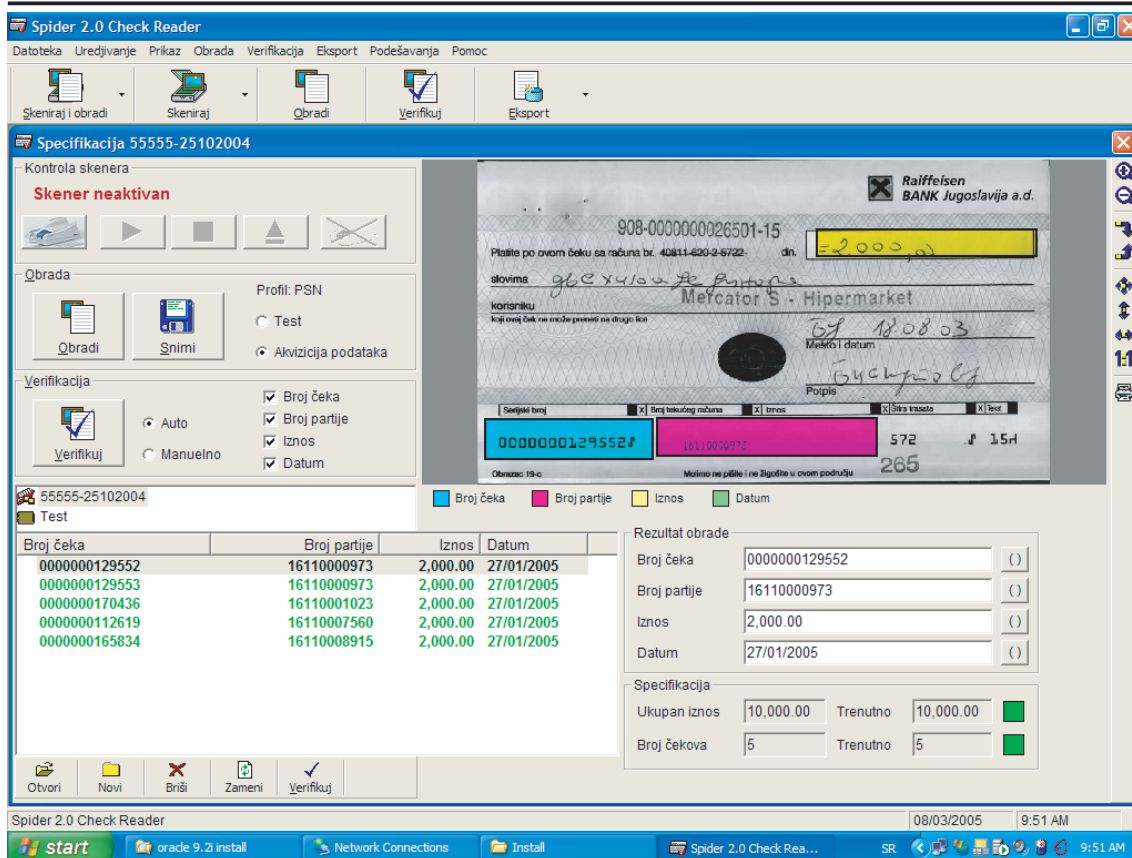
Spider 2.0 Check Reader

Datoteka Uredjivanje Prikaz Obrada Verifikacija Eksport Podešavanja Pomoc

Skeniraj i obradi Skeniraj Obradi Verifikuj Eksport

Specifikacija 55555-25102004

Kontrola skenera

Skener neaktivan

Obrada

Profil: PSN

Test

Akvizicija podataka

Obradi Snimi

Verifikacija

Auto

Manuelno

Broj čeka

Broj partije

Iznos

Datum

Verifikuj

Raiffeisen BANK Jugoslavija a.d.

908-0000000026501-15

Platite po ovom čeku sa računa br. 40811-620-2-5722- din. =2000,00

slovima

korisniku Mercator S - Hipermarket

koji ovaj ček ne može preneti na drugo lice

Mesto i datum

Potpis

Serijski broj | Broj tekućeg računa | Iznos | Šifra trasata | Test

0000000129552 16110000973 572 15H

Obrazac 19-c Molimo ne pišite i ne žigošite u ovom području 265

Broj čeka Broj partije Iznos Datum

55555-25102004

Test

| Broj čeka | Broj partije | Iznos | Datum |
|---|---|---|---|
| 0000000129552 | 16110000973 | 2,000.00 | 27/01/2005 |
| 0000000129553 | 16110000973 | 2,000.00 | 27/01/2005 |
| 0000000170436 | 16110001023 | 2,000.00 | 27/01/2005 |
| 0000000112619 | 16110007560 | 2,000.00 | 27/01/2005 |
| 0000000165834 | 16110008915 | 2,000.00 | 27/01/2005 |

Rezultat obrade

Broj čeka 0000000129552 ()

Broj partije 16110000973 ()

Iznos 2,000.00 ()

Datum 27/01/2005 ()

Specifikacija

Ukupan iznos 10,000.00 Trenutno 10,000.00

Broj čekova 5 Trenutno 5

Otvori Novi Briši Zameni Verifikuj

Spider 2.0 Check Reader 08/03/2005 9:51 AM

start oracle 9.2i install Network Connections Install Spider 2.0 Check Rea... SR 9:51 AM